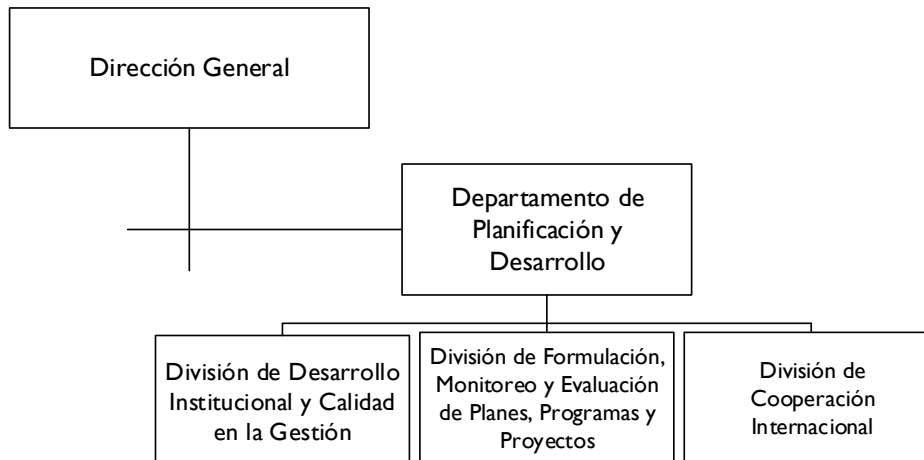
Dirección General

Departamento de Planificación y Desarrollo

División de Desarrollo Institucional y Calidad en la Gestión

División de Formulación, Monitoreo y Evaluación de Planes, Programas y Proyectos

División de Cooperación Internacional